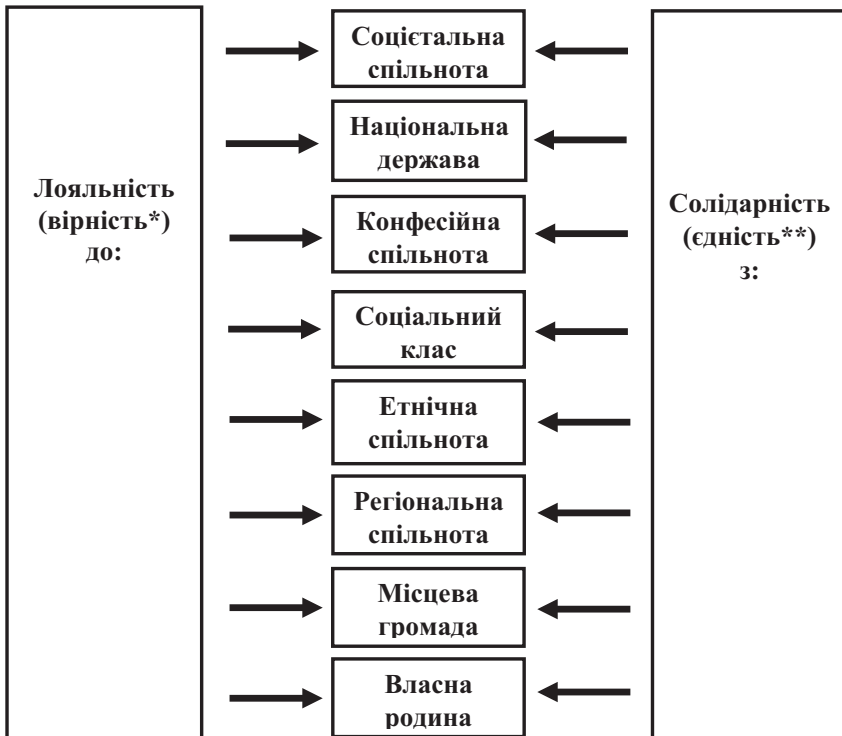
Лояльність (вірність*) до:

Соцієтальна спільнота

Національна держава

Конфесійна спільнота

Соціальний клас

Етнічна спільнота

Регіональна спільнота

Місцева громада

Власна родина

Солідарність (єдність**) з: